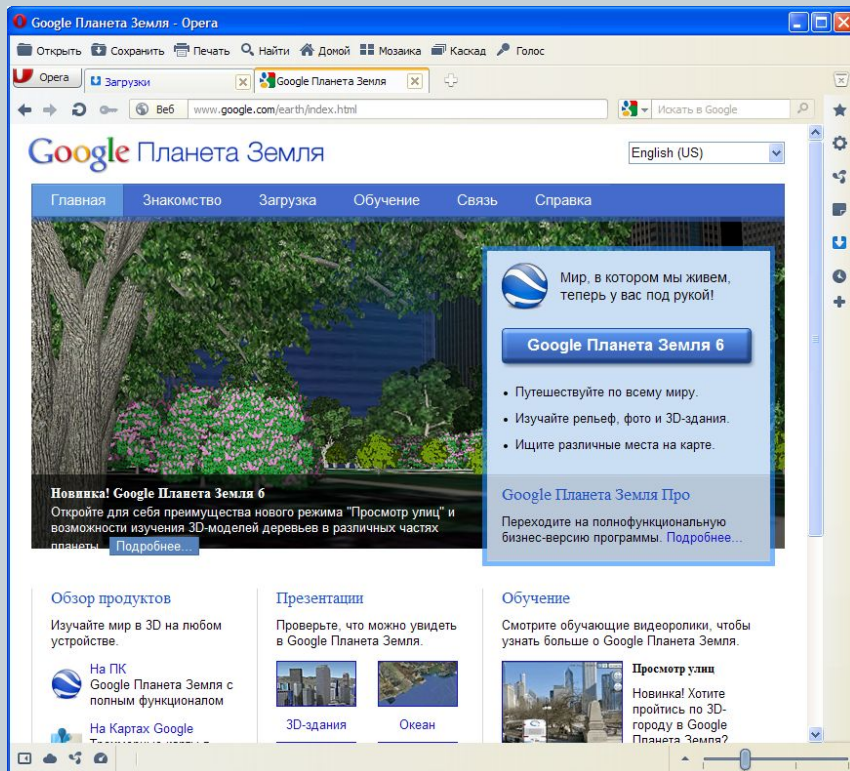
Google Планета Земля - Opera

Открыть Сохранить Печать Найти Домой Мозаика Каскад Голос

Opera Загрузки Google Планета Земля

Веб www.google.com/earth/index.html Искать в Google

Google Планета Земля

English (US)

Главная Знакомство Загрузка Обучение Связь Справка

Мир, в котором мы живем, теперь у вас под рукой!

Google Планета Земля 6

• Путешествуйте по всему миру.
• Изучайте рельеф, фото и 3D-здания.
• Ищите различные места на карте.

Google Планета Земля Про

Переходите на полнофункциональную бизнес-версию программы. Подробнее...

Новинка! Google Планета Земля 6

Откройте для себя преимущества нового режима "Просмотр улиц" и возможности изучения 3D-моделей деревьев в различных частях планеты. Подробнее...

Обзор продуктов

Изучайте мир в 3D на любом устройстве.

На ПК
Google Планета Земля с полным функционалом

На Картах Google
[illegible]

Презентации

Проверьте, что можно увидеть в Google Планета Земля.

3D-здания Океан

Обучение

Смотрите обучающие видеоролики, чтобы узнать больше о Google Планета Земля.

Просмотр улиц

Новинка! Хотите пройтись по 3D-городу в Google Планета Земля?